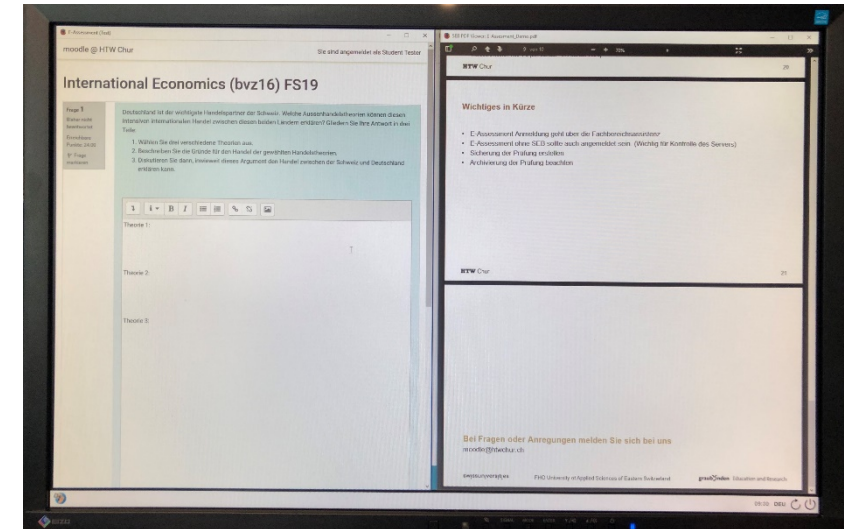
moodle @ HTW Chur

Sie sind angemeldet als Student Tester

International Economics (bvz16) FS19

Frage 1
Bisher nicht beantwortet
Erreichbare Punkte 24,00
Frage markieren

Deutschland ist der wichtigste Handelspartner der Schweiz. Welche Aussenhandelstheorien können diesen intensiven internationalen Handel zwischen diesen beiden Ländern erklären? Gliedern Sie Ihre Antwort in drei Teile:

1. Wählen Sie drei verschiedene Theorien aus.
2. Beschreiben Sie die Gründe für den Handel der gewählten Handelstheorien.
3. Diskutieren Sie dann, inwieweit dieses Argument den Handel zwischen der Schweiz und Deutschland erklären kann.

Theorie 1:

Theorie 2:

Theorie 3:

HTW Chur

Wichtiges in Kürze

• E-Assessment Anmeldung geht über die Fachbereichsassistenz
• E-Assessment ohne SEB sollte auch angemeldet sein. (Wichtig für Kontrolle des Servers)
• Sicherung der Prüfung erstellen
• Archivierung der Prüfung beachten

HTW Chur

Bei Fragen oder Anregungen melden Sie sich bei uns
moodle@htwchur.ch

FHO University of Applied Sciences of Eastern Switzerland

Education and Research

09:55 DEU